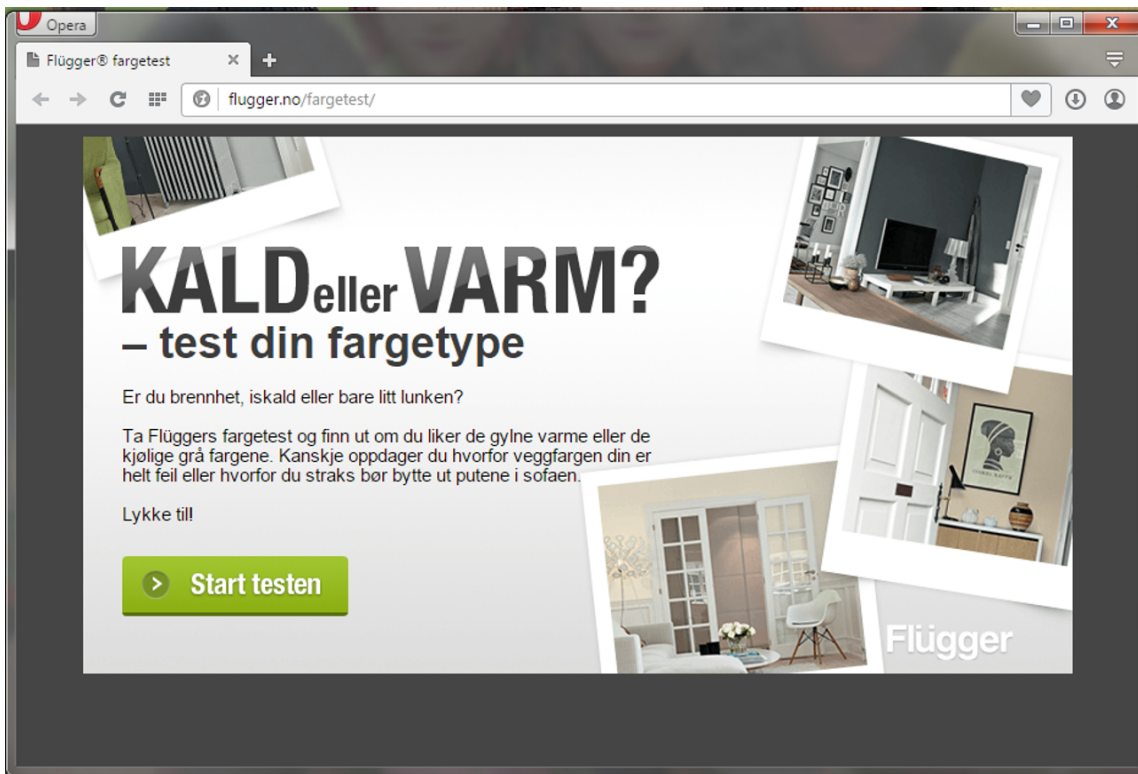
Opera

Flügger® fargetest

flugger.no/fargetest/

KALD eller VARM?
– test din fargetype

Er du brennhet, iskald eller bare litt lunken?

Ta Flüggers fargetest og finn ut om du liker de gylne varme eller de kjølige grå fargene. Kanskje oppdager du hvorfor veggfargen din er helt feil eller hvorfor du straks bør bytte ut putene i sofaen.

Lykke til!

Start testen

Flügger